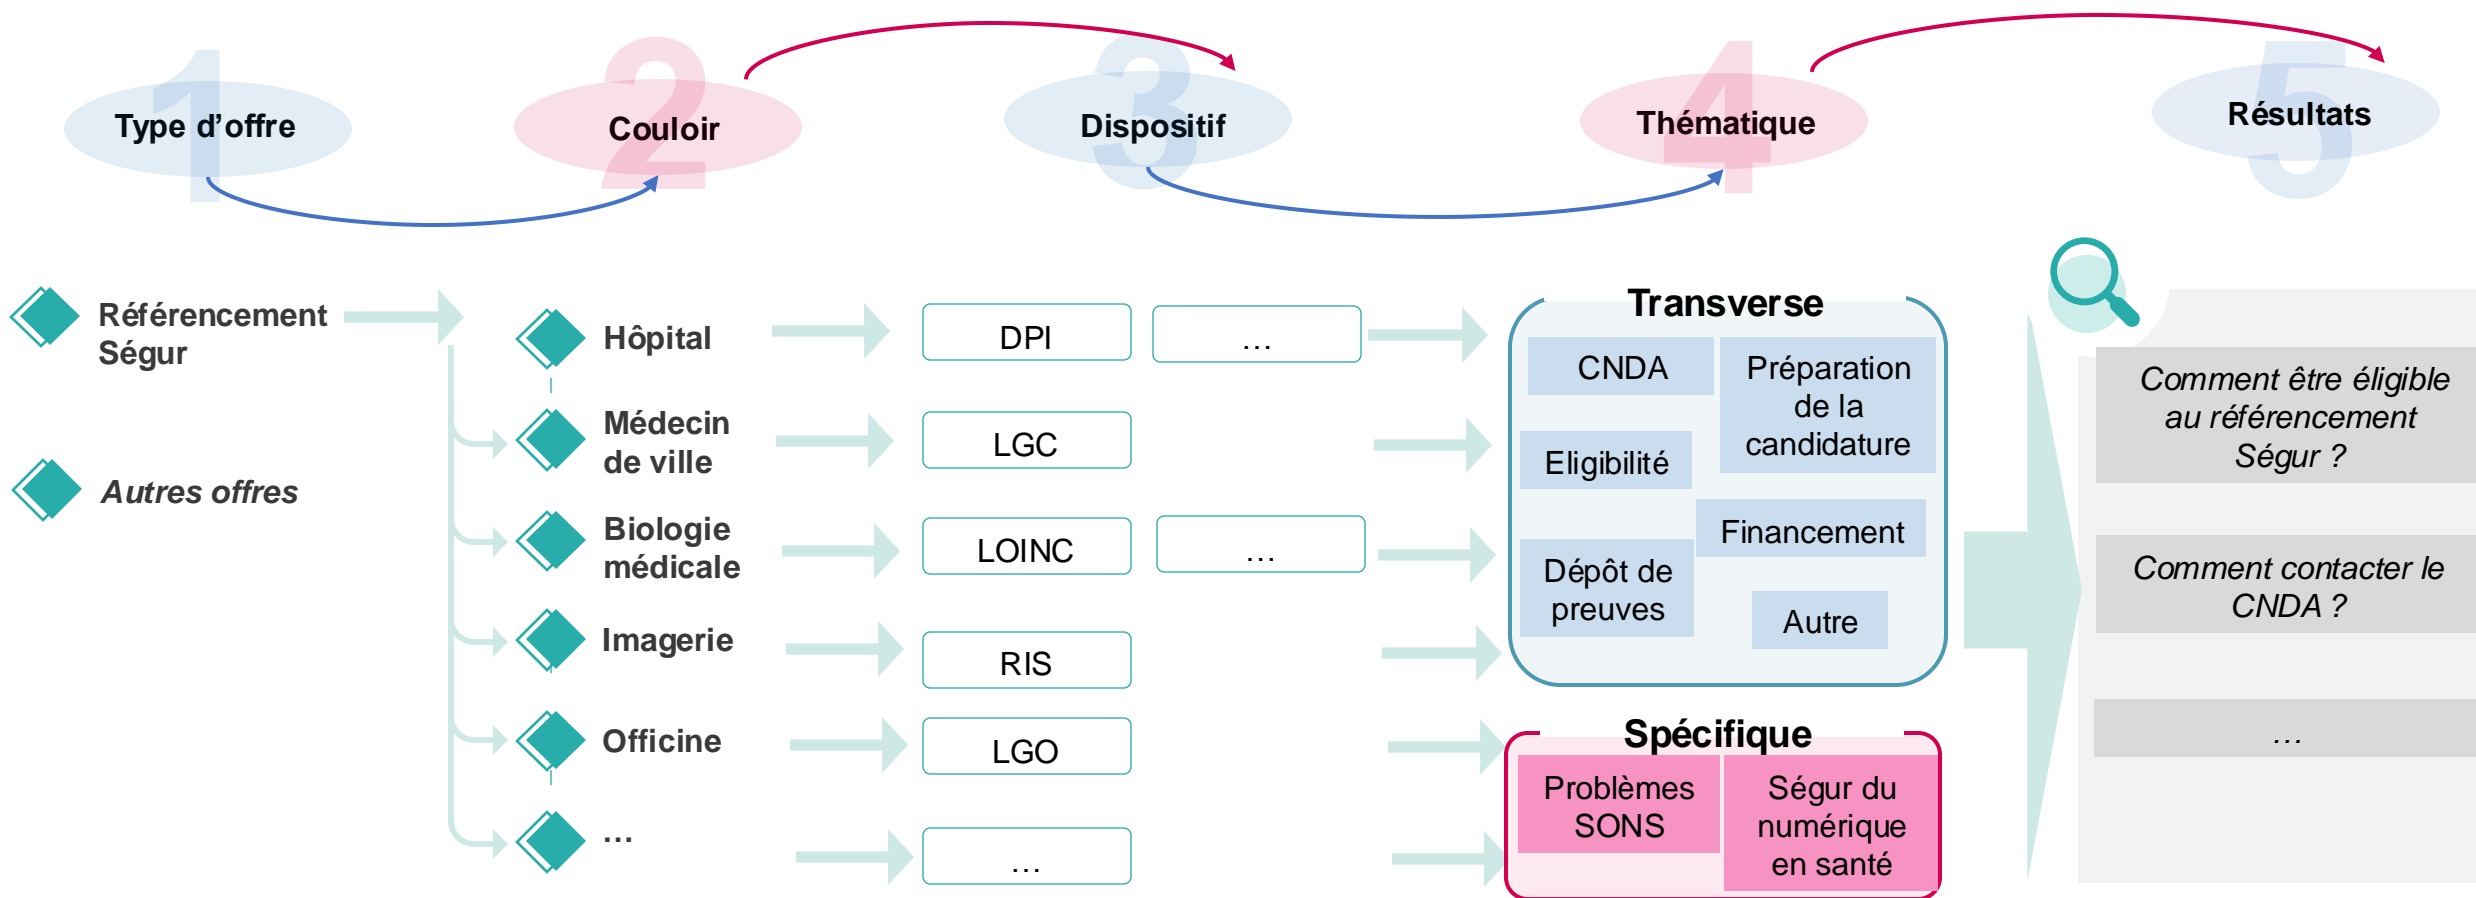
1 Type d’offre

2 Couloir

3 Dispositif

4 Thématique

5 Résultats

Référencement Ségur

Autres offres

Hôpital

Médecin de ville

Biologie médicale

Imagerie

Officine

…

DPI

…

LGC

LOINC

…

RIS

LGO

…

Transverse

CNDA

Préparation de la candidature

Eligibilité

Financement

Dépôt de preuves

Autre

Spécifique

Problèmes SONS

Ségur du numérique en santé

Comment être éligible au référencement Ségur ?

Comment contacter le CNDA ?

…